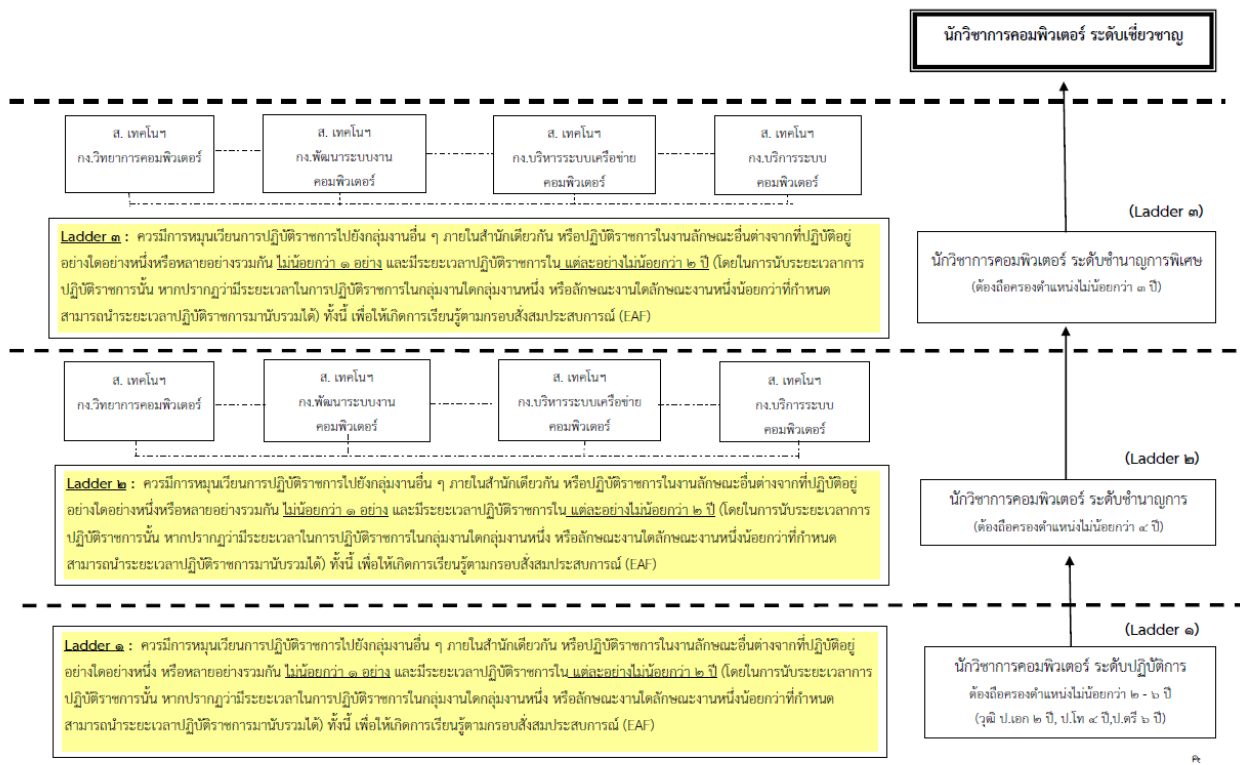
นักวิชาการคอมพิวเตอร์ ระดับเชี่ยวชาญ

ส. เทคโนฯ
กง.วิทยาการคอมพิวเตอร์

ส. เทคโนฯ
กง.พัฒนาระบบงาน
คอมพิวเตอร์

ส. เทคโนฯ
กง.บริหารระบบเครือข่าย
คอมพิวเตอร์

ส. เทคโนฯ
กง.บริการระบบ
คอมพิวเตอร์

(Ladder ๓)

Ladder ๓ : ควรมีการหมุนเวียนการปฏิบัติราชการไปยังกลุ่มงานอื่น ๆ ภายในสำนักเดียวกัน หรือปฏิบัติราชการในงานลักษณะอื่นต่างจากที่ปฏิบัติอยู่ อย่างใดอย่างหนึ่งหรือหลายอย่างรวมกัน ไม่น้อยกว่า ๑ อย่าง และมีระยะเวลาปฏิบัติราชการใน แต่ละอย่างไม่น้อยกว่า ๒ ปี (โดยในการนับระยะเวลาการปฏิบัติราชการนั้น หากปรากฏว่ามีระยะเวลาในการปฏิบัติราชการในกลุ่มงานใดกลุ่มงานหนึ่ง หรือลักษณะงานใดลักษณะงานหนึ่งน้อยกว่าที่กำหนด สามารถนำระยะเวลาปฏิบัติราชการมานับรวมได้) ทั้งนี้ เพื่อให้เกิดการเรียนรู้ตามกรอบสั่งสมประสบการณ์ (EAF)

นักวิชาการคอมพิวเตอร์ ระดับชำนาญการพิเศษ
(ต้องถือครองตำแหน่งไม่น้อยกว่า ๓ ปี)

ส. เทคโนฯ
กง.วิทยาการคอมพิวเตอร์

ส. เทคโนฯ
กง.พัฒนาระบบงาน
คอมพิวเตอร์

ส. เทคโนฯ
กง.บริหารระบบเครือข่าย
คอมพิวเตอร์

ส. เทคโนฯ
กง.บริการระบบ
คอมพิวเตอร์

(Ladder ๒)

Ladder ๒ : ควรมีการหมุนเวียนการปฏิบัติราชการไปยังกลุ่มงานอื่น ๆ ภายในสำนักเดียวกัน หรือปฏิบัติราชการในงานลักษณะอื่นต่างจากที่ปฏิบัติอยู่ อย่างใดอย่างหนึ่งหรือหลายอย่างรวมกัน ไม่น้อยกว่า ๑ อย่าง และมีระยะเวลาปฏิบัติราชการใน แต่ละอย่างไม่น้อยกว่า ๒ ปี (โดยในการนับระยะเวลาการปฏิบัติราชการนั้น หากปรากฏว่ามีระยะเวลาในการปฏิบัติราชการในกลุ่มงานใดกลุ่มงานหนึ่ง หรือลักษณะงานใดลักษณะงานหนึ่งน้อยกว่าที่กำหนด สามารถนำระยะเวลาปฏิบัติราชการมานับรวมได้) ทั้งนี้ เพื่อให้เกิดการเรียนรู้ตามกรอบสั่งสมประสบการณ์ (EAF)

นักวิชาการคอมพิวเตอร์ ระดับชำนาญการ
(ต้องถือครองตำแหน่งไม่น้อยกว่า ๔ ปี)

(Ladder ๑)

Ladder ๑ : ควรมีการหมุนเวียนการปฏิบัติราชการไปยังกลุ่มงานอื่น ๆ ภายในสำนักเดียวกัน หรือปฏิบัติราชการในงานลักษณะอื่นต่างจากที่ปฏิบัติอยู่ อย่างใดอย่างหนึ่ง หรือหลายอย่างรวมกัน ไม่น้อยกว่า ๑ อย่าง และมีระยะเวลาปฏิบัติราชการใน แต่ละอย่างไม่น้อยกว่า ๒ ปี (โดยในการนับระยะเวลาการปฏิบัติราชการนั้น หากปรากฏว่ามีระยะเวลาในการปฏิบัติราชการในกลุ่มงานใดกลุ่มงานหนึ่ง หรือลักษณะงานใดลักษณะงานหนึ่งน้อยกว่าที่กำหนด สามารถนำระยะเวลาปฏิบัติราชการมานับรวมได้) ทั้งนี้ เพื่อให้เกิดการเรียนรู้ตามกรอบสั่งสมประสบการณ์ (EAF)

นักวิชาการคอมพิวเตอร์ ระดับปฏิบัติการ
ต้องถือครองตำแหน่งไม่น้อยกว่า ๒ - ๖ ปี
(วุฒิ ป.เอก ๒ ปี, ป.โท ๔ ปี,ป.ตรี ๖ ปี)

ฑ